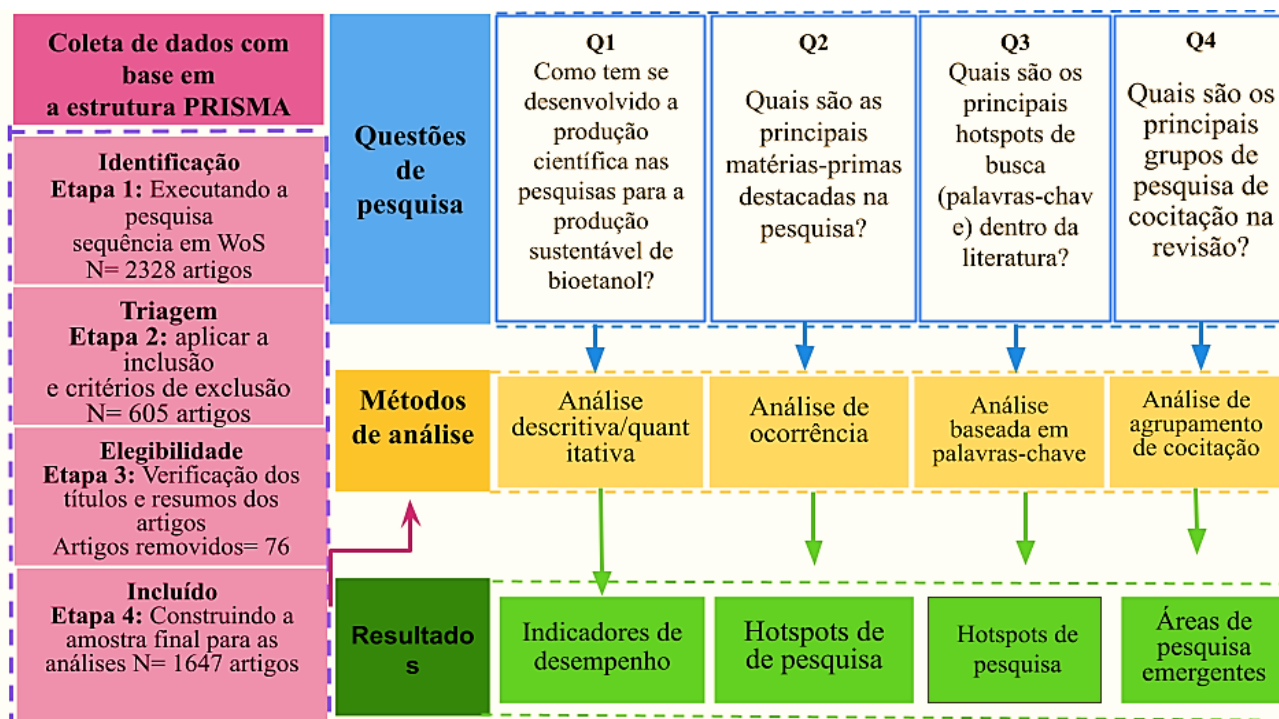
Coleta de dados com base em a estrutura PRISMA

Identificação
Etapa 1: Executando a pesquisa sequência em WoS
N= 2328 artigos

Triagem
Etapa 2: aplicar a inclusão e critérios de exclusão
N= 605 artigos

Elegibilidade
Etapa 3: Verificação dos títulos e resumos dos artigos
Artigos removidos= 76

Incluído
Etapa 4: Construindo a amostra final para as análises N= 1647 artigos

Questões de pesquisa

Q1
Como tem se desenvolvido a produção científica nas pesquisas para a produção sustentável de bioetanol?

Q2
Quais são as principais matérias-primas destacadas na pesquisa?

Q3
Quais são os principais hotspots de busca (palavras-chav e) dentro da literatura?

Q4
Quais são os principais grupos de pesquisa de cocitação na revisão?

Métodos de análise

Análise descritiva/quant itativa

Análise de ocorrência

Análise baseada em palavras-chave

Análise de agrupamento de cocitação

Resultado s

Indicadores de desempenho

Hotspots de de pesquisa

Hotspots de pesquisa

Áreas de pesquisa emergentes